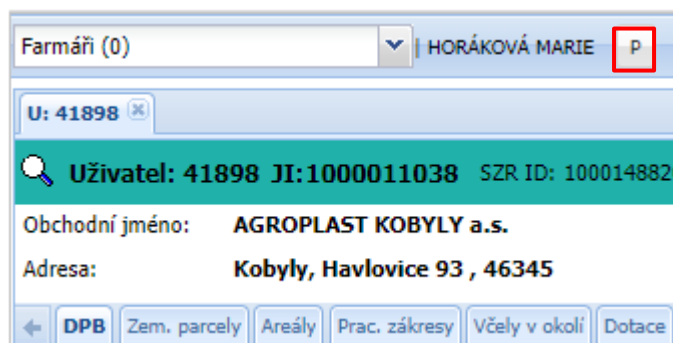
Farmáři (0) | HORÁKOVÁ MARIE P

U: 41898

Uživatel: 41898 JI:1000011038 SZR ID: 100014882

Obchodní jméno: AGROPLAST KOBYLY a.s.

Adresa: Kobyly, Havlovice 93 , 46345

DPB | Zem. parcely | Areály | Prac. zákresy | Včely v okolí | Dotace